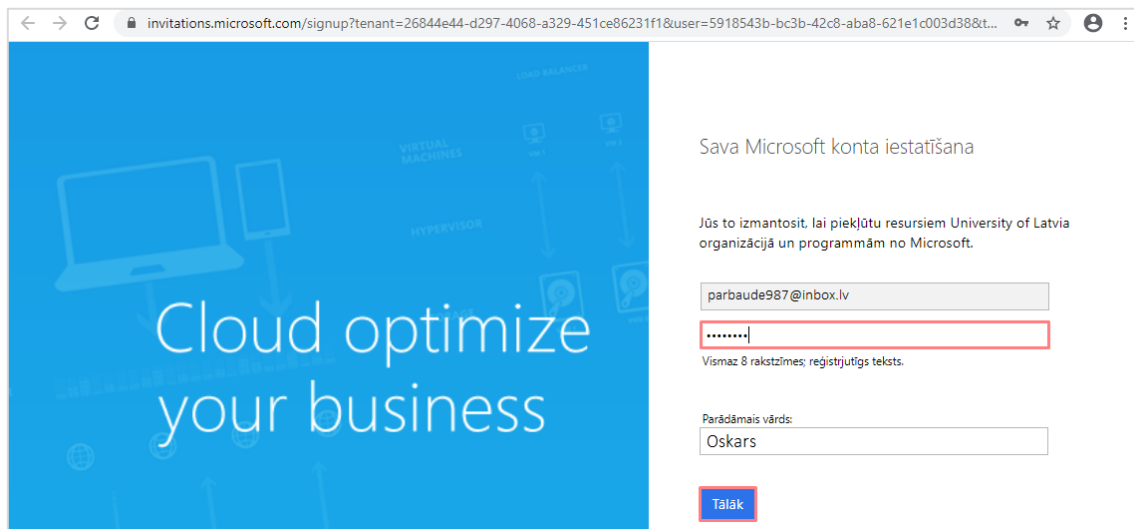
invitations.microsoft.com/signup?tenant=26844e44-d297-4068-a329-451ce86231f1&user=5918543b-bc3b-42c8-aba8-621e1c003d38&t...

LOAD BALANCER

VIRTUAL MACHINES

HYPERVISOR

Cloud optimize your business

Sava Microsoft konta iestatīšana

Jūs to izmantosit, lai piekļūtu resursiem University of Latvia organizācijā un programmām no Microsoft.

parbaude987@inbox.lv

••••••••

Vismaz 8 rakstzīmes; reģistrjutīgs teksts.

Parādāmais vārds:

Oskars

Tālāk